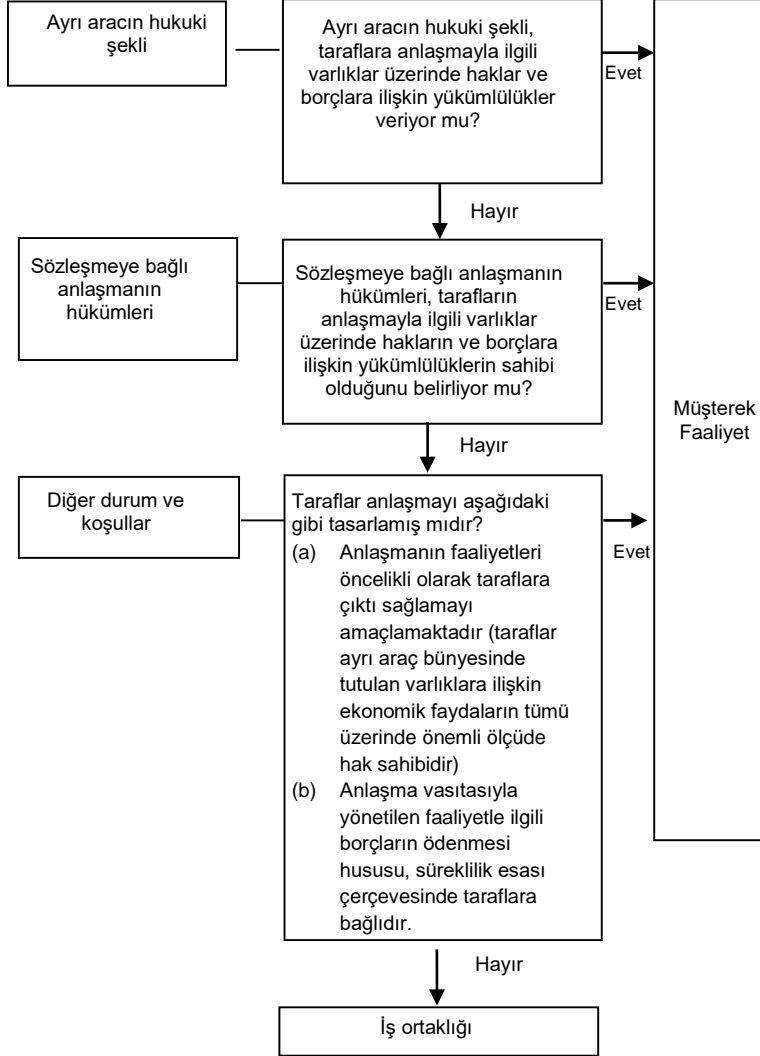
Ayrı aracın hukuki şekli

Ayrı aracın hukuki şekli, taraflara anlaşmayla ilgili varlıklar üzerinde haklar ve borçlara ilişkin yükümlülükler veriyor mu?

Evet

Hayır

Sözleşmeye bağlı anlaşmanın hükümleri

Sözleşmeye bağlı anlaşmanın hükümleri, tarafların anlaşmayla ilgili varlıklar üzerinde hakların ve borçlara ilişkin yükümlülüklerin sahibi olduğunu belirliyor mu?

Evet

Hayır

Müşterek Faaliyet

Diğer durum ve koşullar

Taraflar anlaşmayı aşağıdaki gibi tasarlamış mıdır?
(a) Anlaşmanın faaliyetleri öncelikli olarak taraflara çıktı sağlamayı amaçlamaktadır (taraflar ayrı araç bünyesinde tutulan varlıklara ilişkin ekonomik faydaların tümü üzerinde önemli ölçüde hak sahibidir)
(b) Anlaşma vasıtasıyla yönetilen faaliyetle ilgili borçların ödenmesi hususu, süreklilik esası çerçevesinde taraflara bağlıdır.

Evet

Hayır

İş ortaklığı